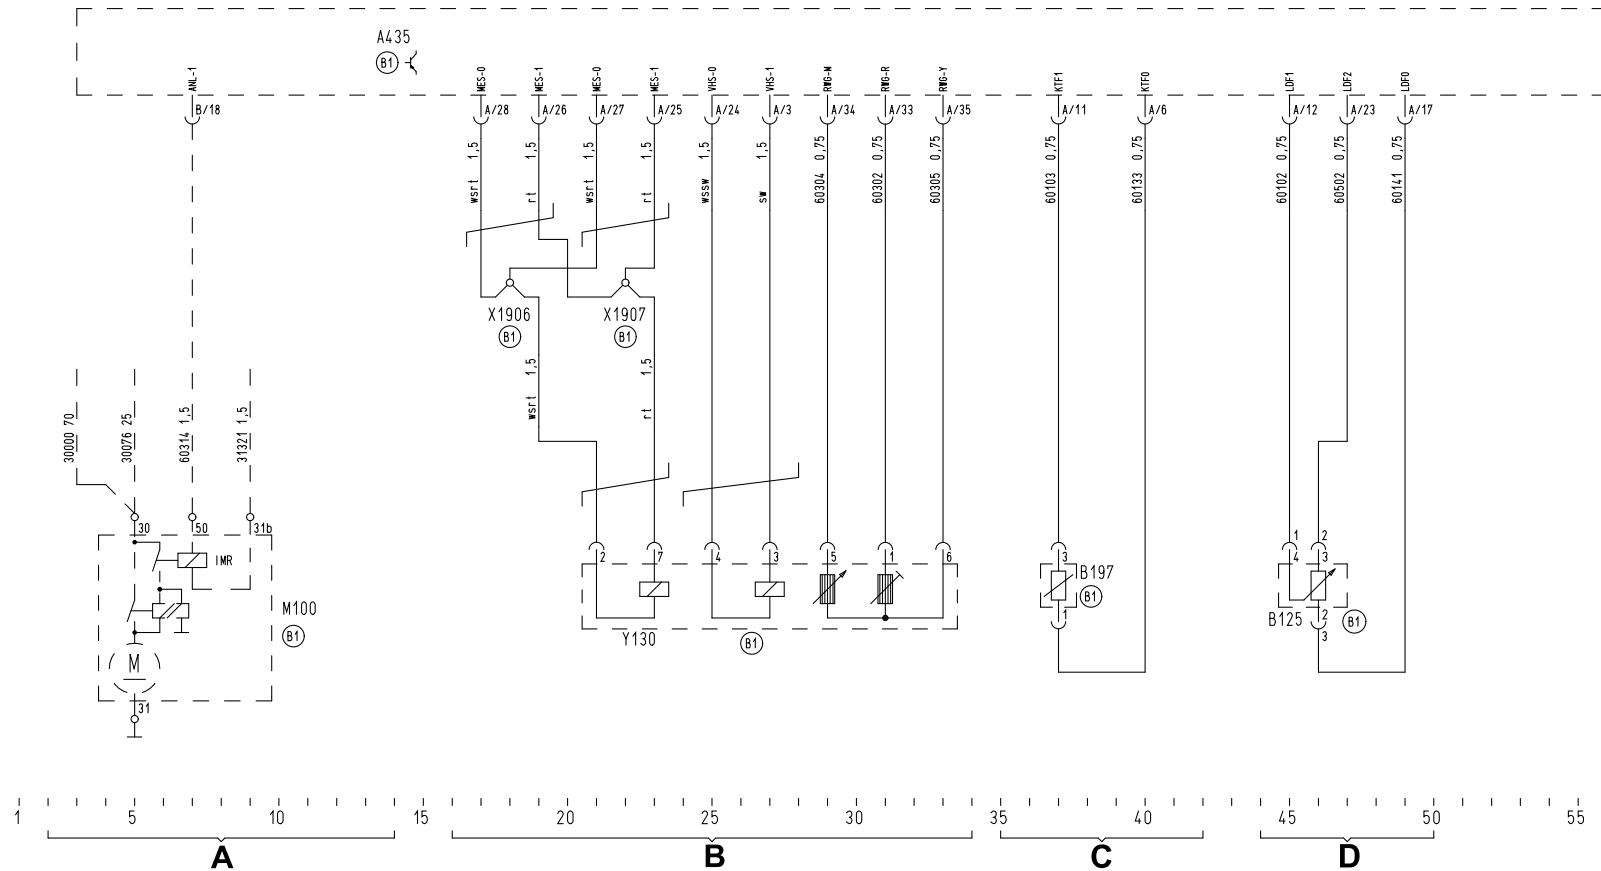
A435
B1

ANL-1
B/18

MES-0 A/28 1,5 wsrt
MES-1 A/26 1,5 rt
MES-0 A/27 1,5 wsrt
MES-1 A/25 1,5 rt
VHS-0 A/24 1,5 wssw
VHS-1 A/3 1,5 sw
RWG-W A/34 0,75 60304
RWG-R A/33 0,75 60302
RWG-Y A/35 0,75 60305
KTF1 A/11 0,75 60103
KTF0 A/6 0,75 60133
LDF1 A/12 0,75 60102
LDF2 A/23 0,75 60502
LDF0 A/17 0,75 60141

X1906
B1
X1907
B1

1,5 wsrt
1,5 rt

30000 70
30076 25
60314 1,5
31321 1,5

30
50
31b
IMR
M
31
M100
B1

2 7 4 3 5 1 6
Y130
B1

3
B197
B1

1 2
4 3
2
3
B125
B1

1 5 10 15 20 25 30 35 40 45 50 55

A
B
C
D